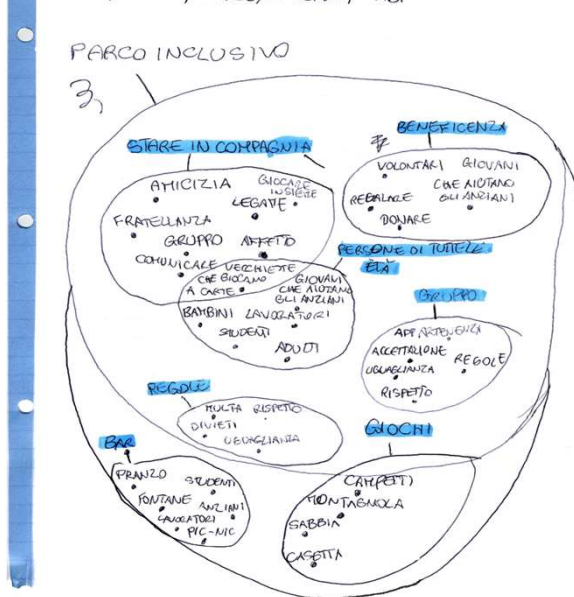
PARCO INCLUSIVO

3,

STARE IN COMPAGNIA

AMICIZIA GIOCARE INSIEME LEGAME

FRATELLANZA

GRUPPO AFFETTO

COMUNICARE VECCHIETTE CHE GIOCANO A CARTE

BENEFICENZA

VOLONTARI GIOVANI CHE AIUTANO GLI ANZIANI

REGALARE

DONARE

PERSONE DI TUTTE LE ETÀ

GIOVANI CHE AIUTANO GLI ANZIANI

BAMBINI LAVORATORI

STUDENTI

ADULTI

GRUPPO

APPARTENENZA

ACCETTAZIONE REGOLE

UGUAGLIANZA

RISPETTO

REGOLE

MULTA RISPETTO

DIVIETI

UGUAGLIANZA

GIOCHI

BAR

PRANZO STUDENTI

FONTANE ANZIANI

LAVORATORI

PIC-NIC

CAMPETTI

MONTAGNOLA

SABBIA

CASETTA